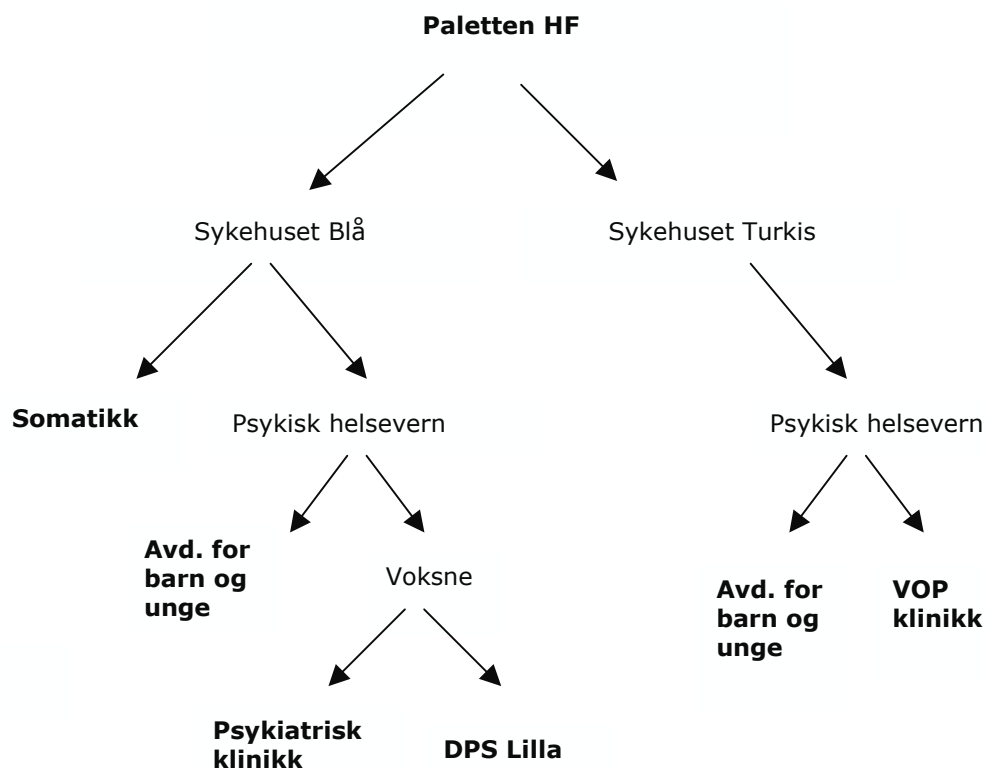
**Paletten HF**

Sykehuset Blå

Sykehuset Turkis

**Somatikk**

Psykisk helsevern

Psykisk helsevern

**Avd. for barn og unge**

Voksne

**Avd. for barn og unge**

**VOP klinikk**

**Psykiatrisk klinikk**

**DPS Lilla**